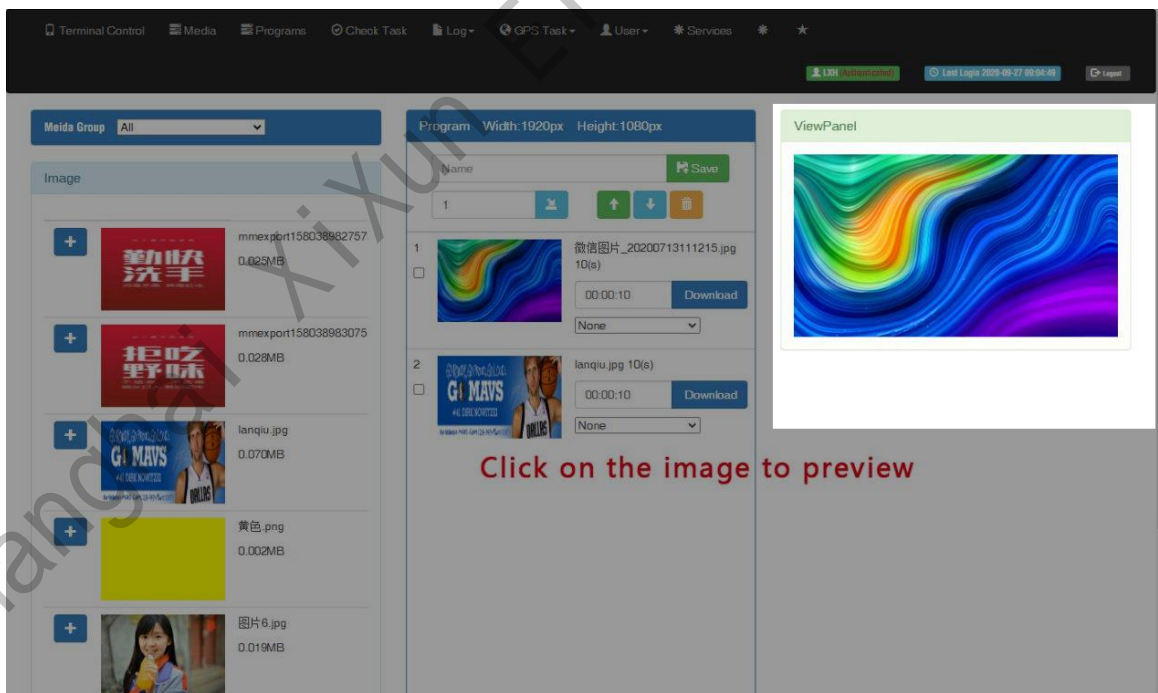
Terminal Control Media Programs Check Task Log GPS Task User Services

LXH (Authenticated) Last Login 2020-09-27 09:04:49 Logout

Meida Group All

Image

+ 勤快洗手 mmexport1580389827570 0.025MB

+ 拒吃野味 mmexport1580389830750 0.028MB

+ GO MAVS DALLAS lanqiu.jpg 0.070MB

+ 黄色.png 0.002MB

+ 图片6.jpg 0.019MB

Program Width:1920px Height:1080px

Name Save

1

1 微信图片_20200713111215.jpg 10(s) 00:00:10 Download None

2 GO MAVS DALLAS lanqiu.jpg 10(s) 00:00:10 Download None

ViewPanel

Click on the image to preview

Xiangbai XiXun EI